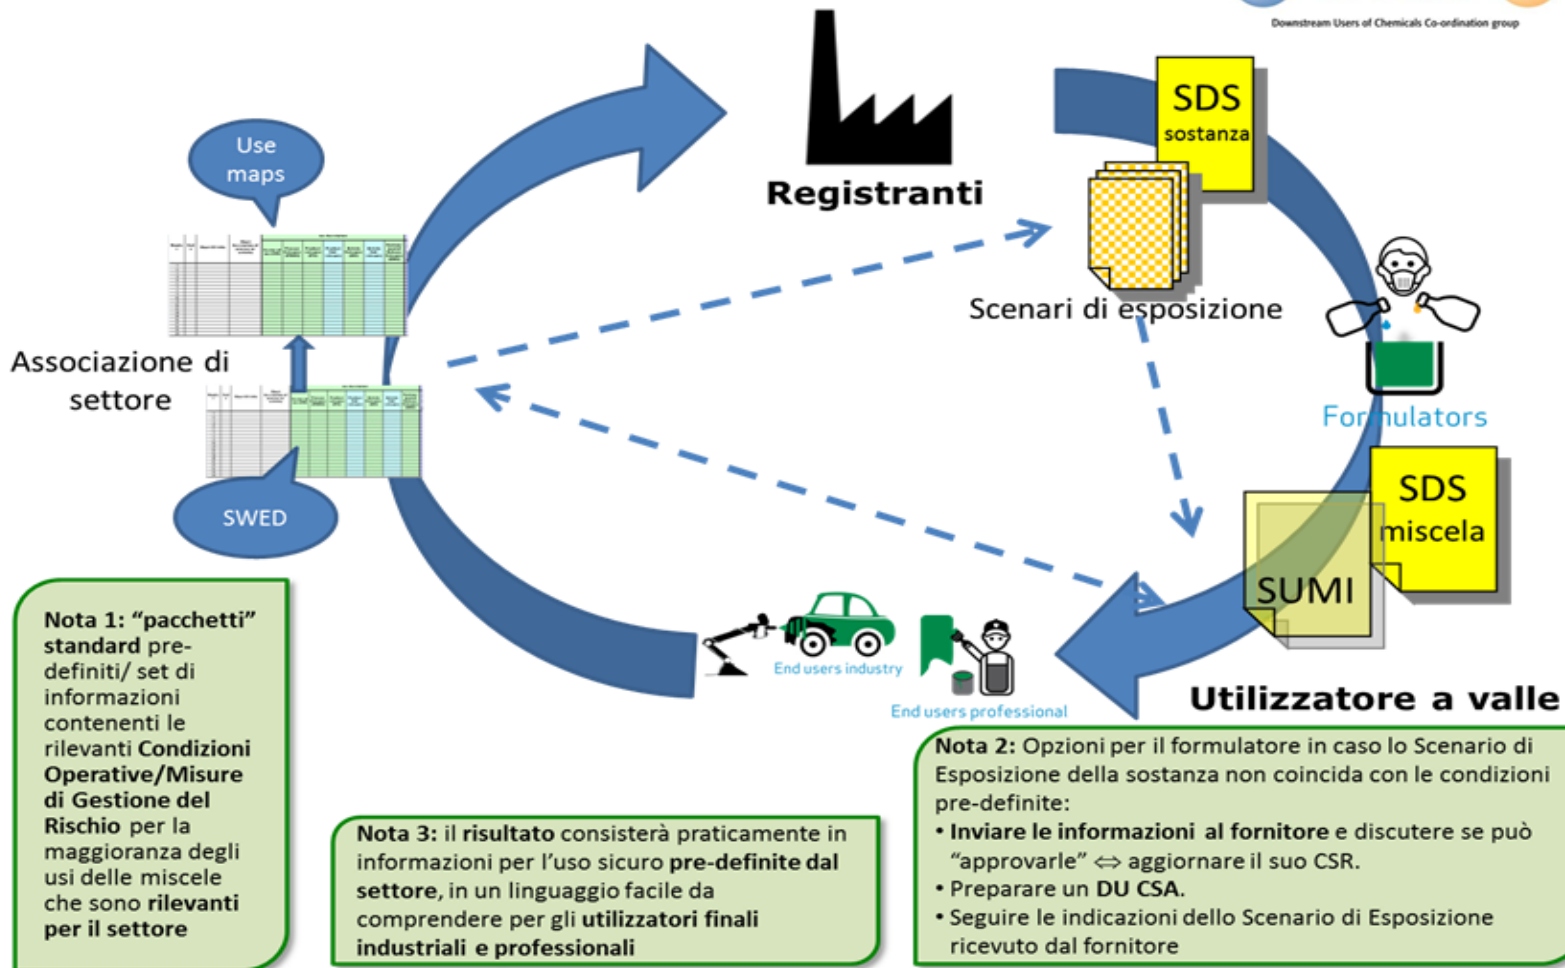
Downstream Users of Chemicals Co-ordination group

Use maps

Registranti

SDS sostanza

Scenari di esposizione

Associazione di settore

SWED

Formulators

SDS miscela

SUMI

End users industry

End users professional

Utilizzatore a valle

Nota 1: "pacchetti" standard pre-definiti/ set di informazioni contenenti le rilevanti Condizioni Operative/Misure di Gestione del Rischio per la maggioranza degli usi delle miscele che sono rilevanti per il settore

Nota 3: il risultato consisterà praticamente in informazioni per l'uso sicuro pre-definite dal settore, in un linguaggio facile da comprendere per gli utilizzatori finali industriali e professionali

Nota 2: Opzioni per il formulatore in caso lo Scenario di Esposizione della sostanza non coincida con le condizioni pre-definite:
• Inviare le informazioni al fornitore e discutere se può "approvarle" ⇔ aggiornare il suo CSR.
• Preparare un DU CSA.
• Seguire le indicazioni dello Scenario di Esposizione ricevuto dal fornitore